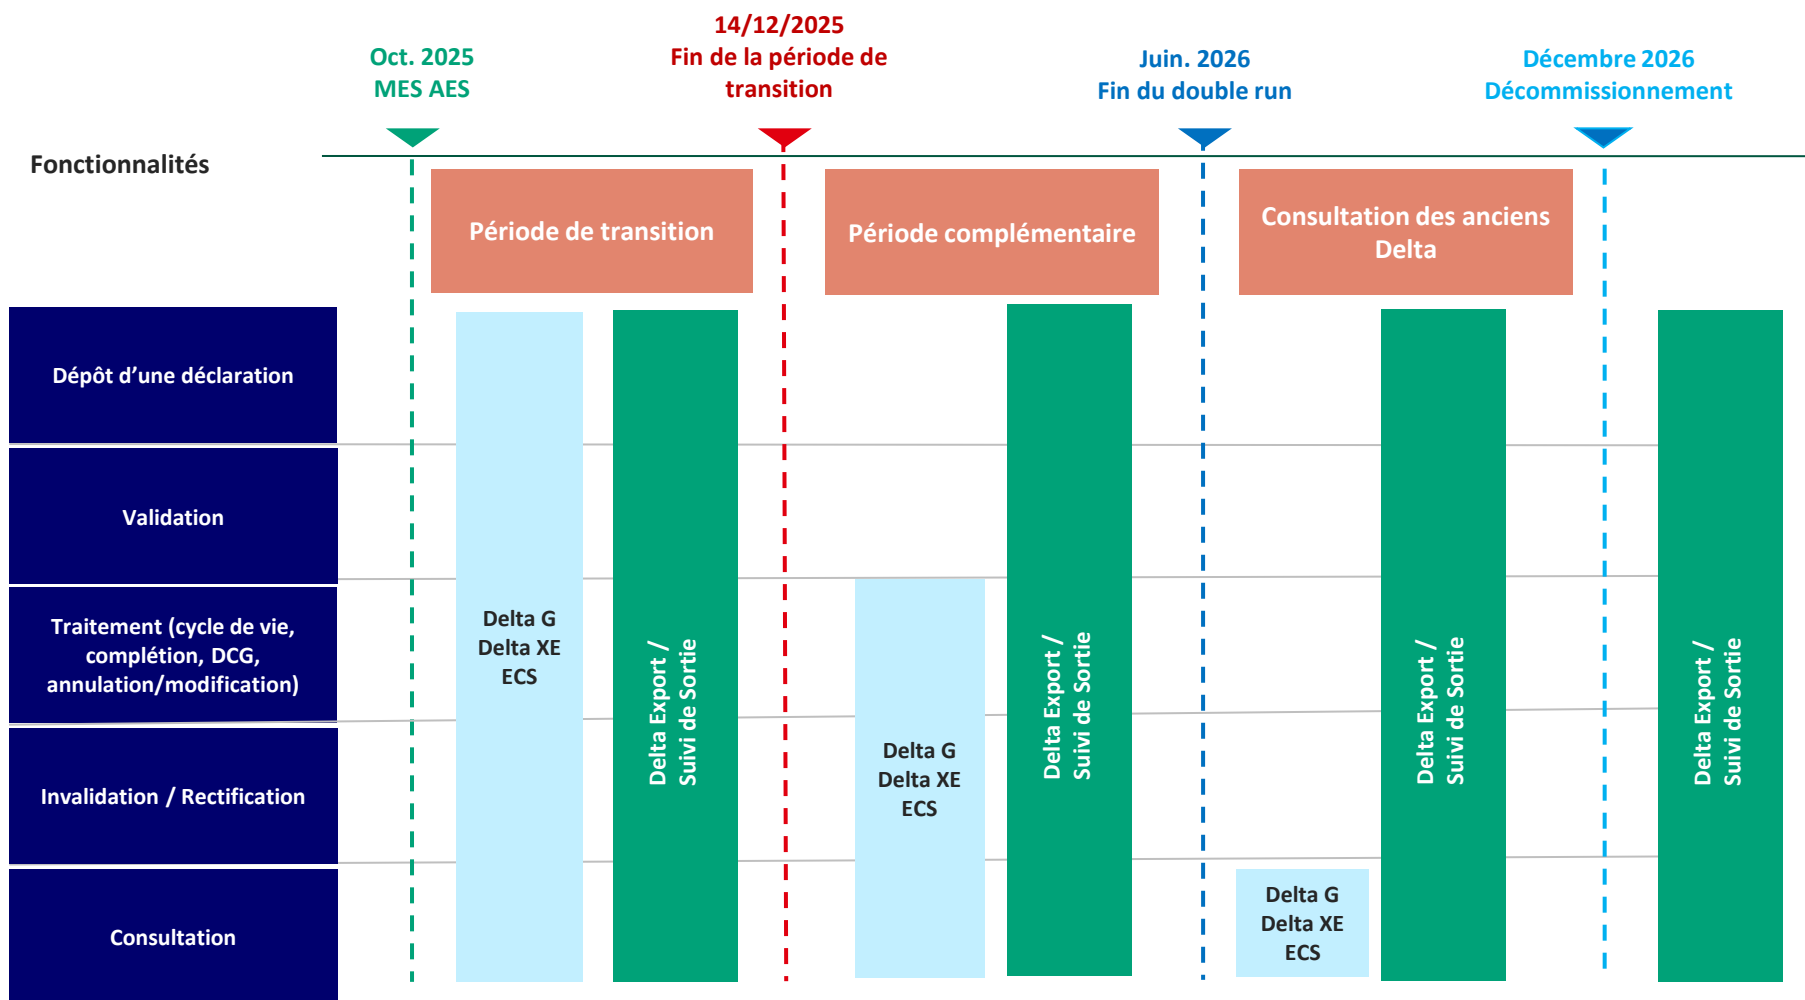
Oct. 2025
MES AES

14/12/2025
Fin de la période de transition

Juin. 2026
Fin du double run

Décembre 2026
Décommissionnement

Fonctionnalités

Période de transition

Période complémentaire

Consultation des anciens Delta

Dépôt d'une déclaration

Validation

Traitement (cycle de vie, complétion, DCG, annulation/modification)

Invalidation / Rectification

Consultation

Delta G
Delta XE
ECS

Delta Export / Suivi de Sortie

Delta G
Delta XE
ECS

Delta Export / Suivi de Sortie

Delta G
Delta XE
ECS

Delta Export / Suivi de Sortie

Delta Export / Suivi de Sortie